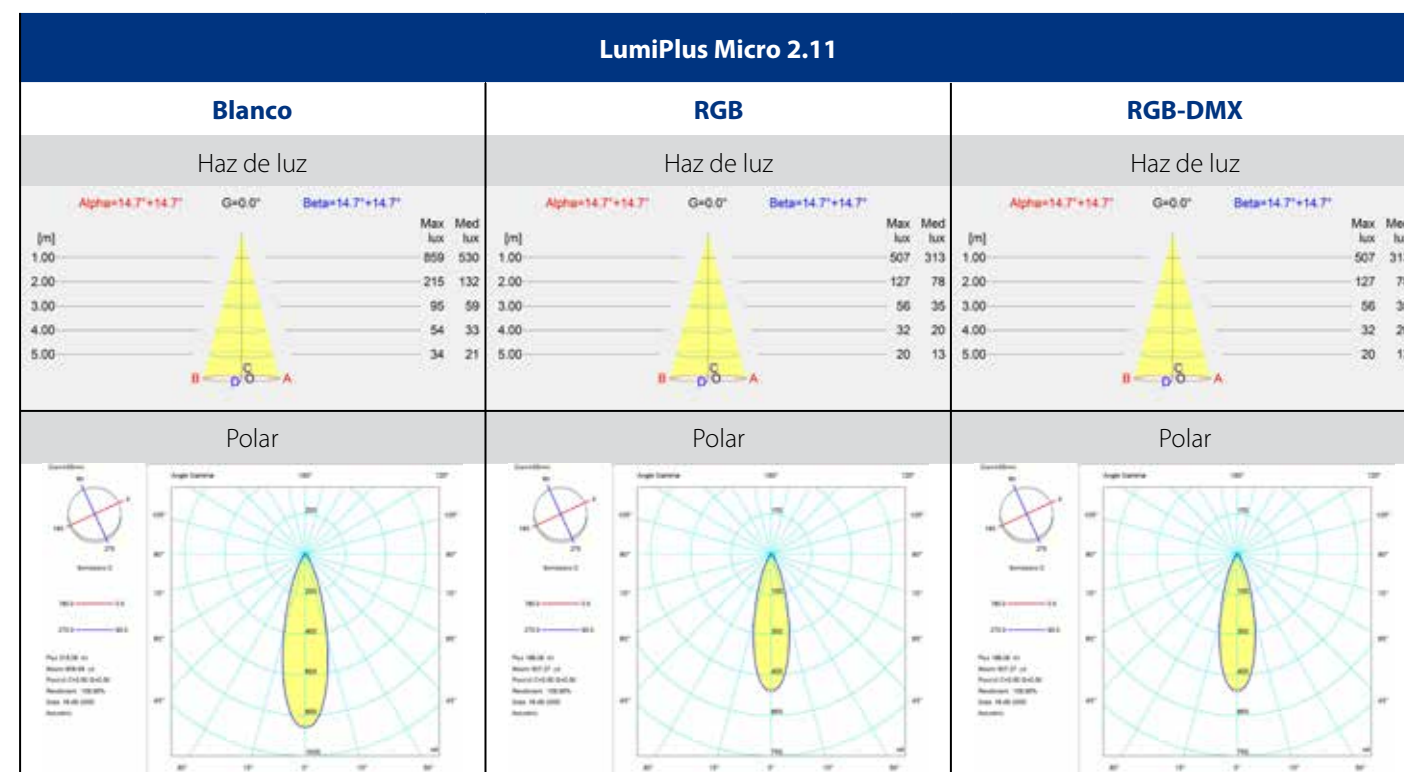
LumiPlus Micro 2.11

| Blanco | RGB | RGB-DMX |
|---|---|---|
| Haz de luz | Haz de luz | Haz de luz |
| Alpha=14.7°+14.7° G=0.0° Beta=14.7°+14.7° | Alpha=14.7°+14.7° G=0.0° Beta=14.7°+14.7° | Alpha=14.7°+14.7° G=0.0° Beta=14.7°+14.7° |
| [m] Max lux Med lux | [m] Max lux Med lux | [m] Max lux Me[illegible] |
| 1.00 859 530 | 1.00 507 313 | 1.00 507 31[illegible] |
| 2.00 215 132 | 2.00 127 78 | 2.00 127 7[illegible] |
| 3.00 95 59 | 3.00 56 35 | 3.00 56 3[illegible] |
| 4.00 54 33 | 4.00 32 20 | 4.00 32 2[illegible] |
| 5.00 34 21 | 5.00 20 13 | 5.00 20 1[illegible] |
| B D C A | B D C A | B D C A |
| Polar | Polar | Polar |
| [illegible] | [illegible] | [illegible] |